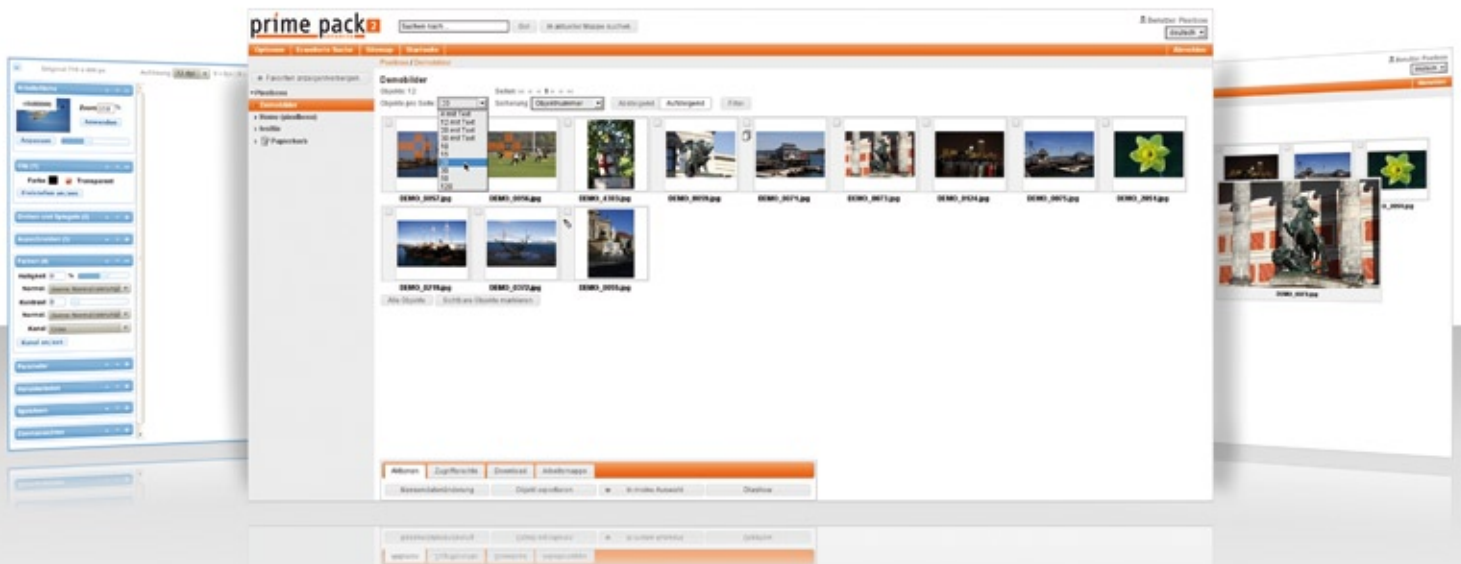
prime pack 2

Suchen nach... | Go! | In aktueller Mappe suchen

Benutzer: Pixelbox
deutsch

Optionen | Erweiterte Suche | Sitemap | Startseite | Abmelden

Pixelbox / Demobilder

Favoriten anzeigen/verbergen

Pixelbox
Demobilder
Home (pixelbox)
Institut
Papierkorb

Demobilder
Objekte: 13
Objekte pro Seite: 12
Seiten: 1
Sortierung: Objektnummer | Absteigend | Aufsteigend | Filter

6 mit Text
12 mit Text
18 mit Text
30 mit Text
10
15
20
30
50
120

DEMO_0057.jpg
DEMO_0056.jpg
DEMO_4303.jpg
DEMO_0028.jpg
DEMO_0071.jpg
DEMO_0073.jpg
DEMO_0124.jpg
DEMO_0075.jpg
DEMO_0051.jpg
DEMO_0218.jpg
DEMO_0372.jpg
DEMO_0055.jpg

Alle Objekte | Sichtbare Objekte markieren

Aktionen | Zugriffsrechte | Download | Arbeitsmappe

Massendatenänderung | Objekt exportieren | In meine Auswahl | Diashow

Originalbild
Zoom
Anpassen
Farbe | Transparent
Drehen und Spiegeln
Ausschneiden
Farben
Helligkeit
Kontrast
Kanal

DEMO_0073.jpg
Benutzer: Pixelbox
deutsch
Abmelden